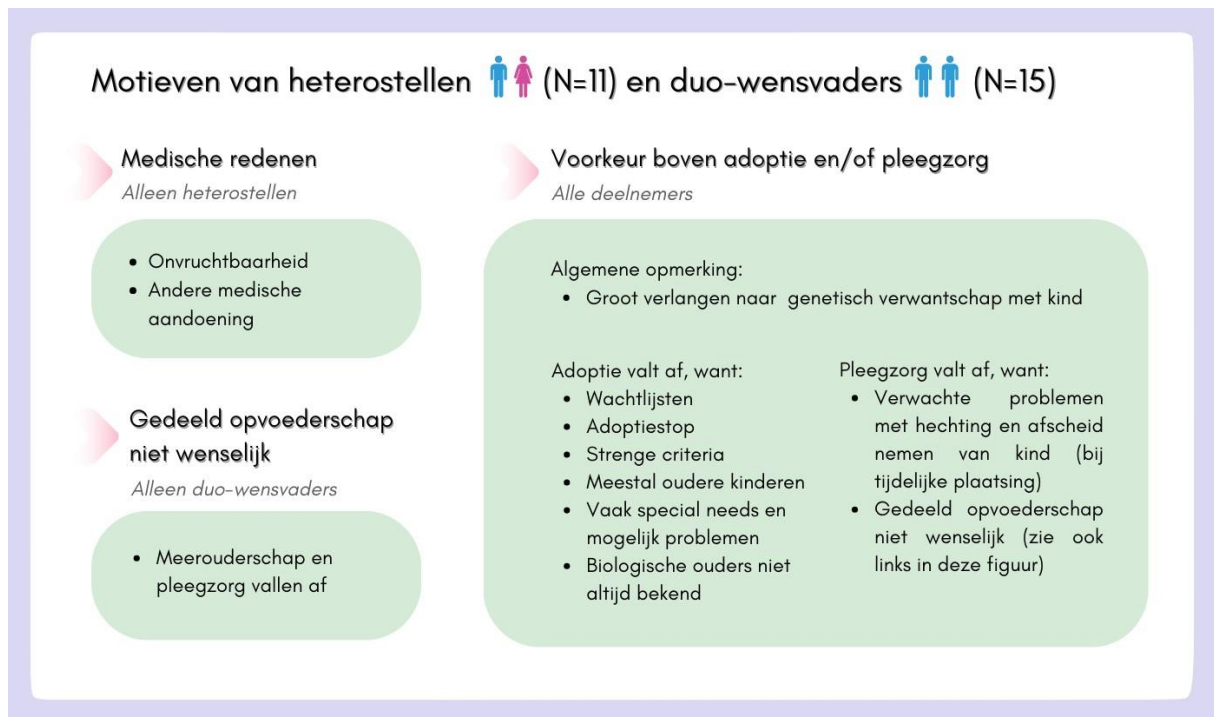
Motieven van heterostellen (N=11) en duo-wensvaders (N=15)

Medische redenen
Alleen heterostellen

- Onvruchtbaarheid
- Andere medische aandoening

Gedeeld opvoederschap niet wenselijk
Alleen duo-wensvaders

- Meerouderschap en pleegzorg vallen af

Voorkeur boven adoptie en/of pleegzorg
Alle deelnemers

Algemene opmerking:
- Groot verlangen naar genetisch verwantschap met kind

Adoptie valt af, want:
- Wachtlijsten
- Adoptiestop
- Strenge criteria
- Meestal oudere kinderen
- Vaak special needs en mogelijk problemen
- Biologische ouders niet altijd bekend

Pleegzorg valt af, want:
- Verwachte problemen met hechting en afscheid nemen van kind (bij tijdelijke plaatsing)
- Gedeeld opvoederschap niet wenselijk (zie ook links in deze figuur)